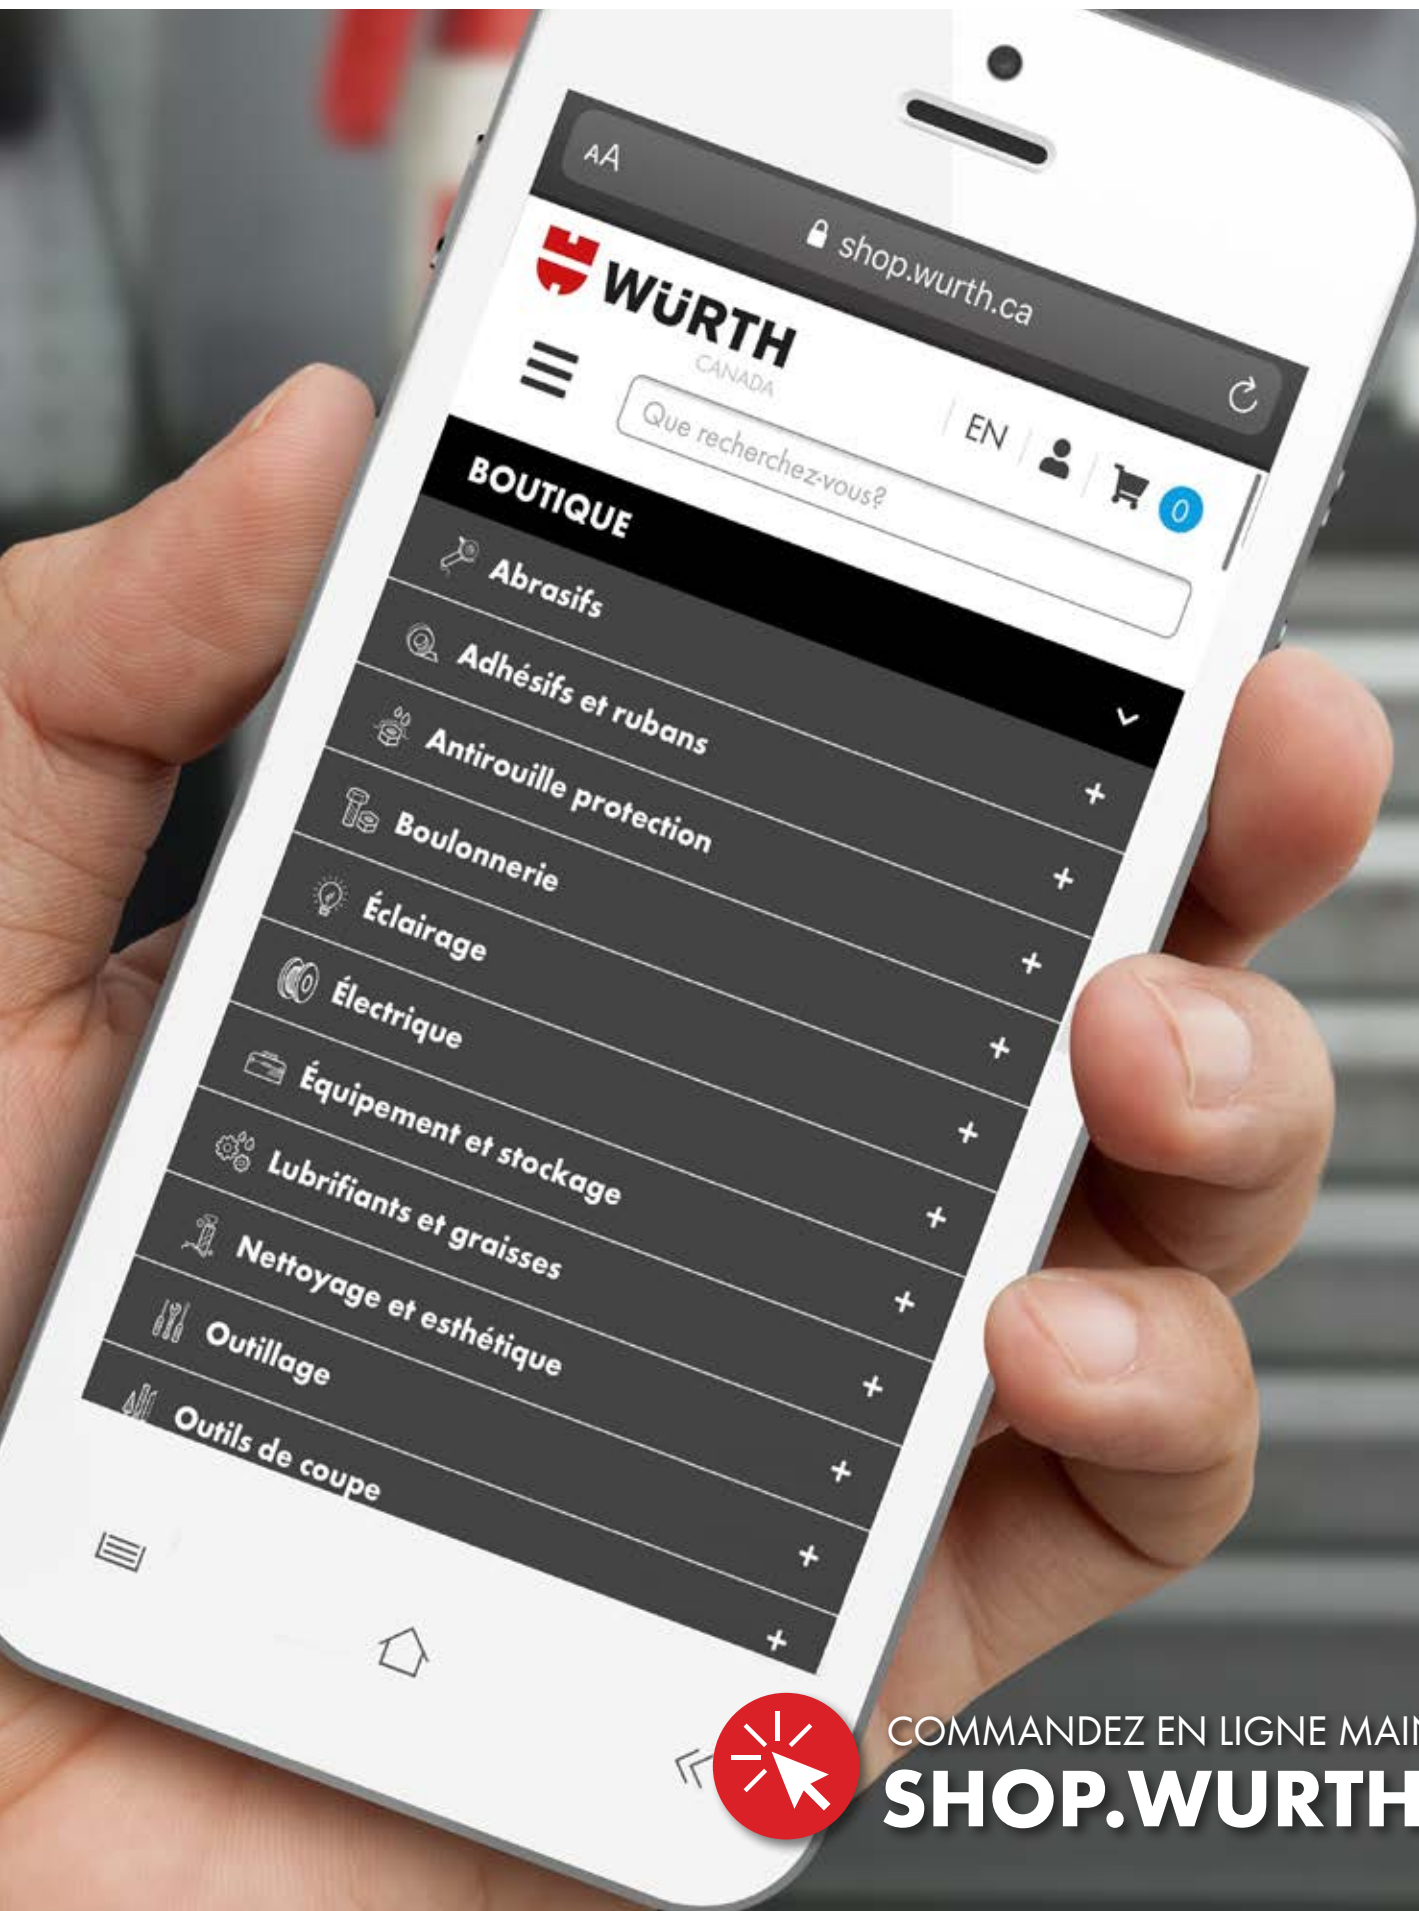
AA
shop.wurth.ca

WÜRTH
CANADA

Que recherchez-vous?

EN

0

BOUTIQUE

Abrasifs
Adhésifs et rubans +
Antirouille protection +
Boulonnerie +
Éclairage +
Électrique +
Équipement et stockage +
Lubrifiants et graisses +
Nettoyage et esthétique +
Outillage +
Outils de coupe +
+

COMMANDEZ EN LIGNE MAI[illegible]
SHOP.WURTH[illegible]